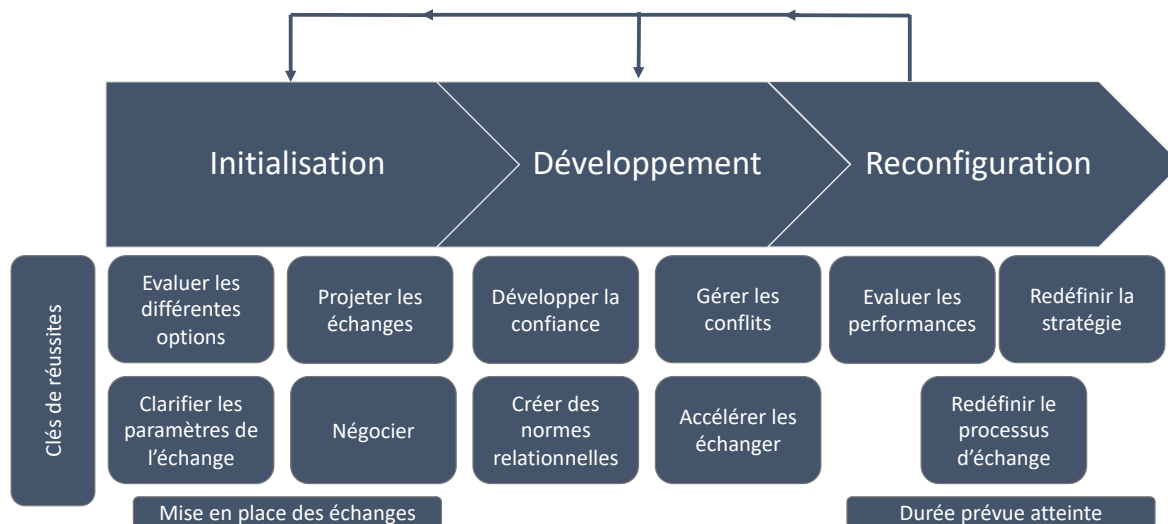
Initialisation

Développement

Reconfiguration

Clés de réussites

Evaluer les différentes options

Projeter les échanges

Clarifier les paramètres de l'échange

Négocier

Développer la confiance

Gérer les conflits

Créer des normes relationnelles

Accélérer les échanger

Evaluer les performances

Redéfinir la stratégie

Redéfinir le processus d'échange

Mise en place des échanges

Durée prévue atteinte